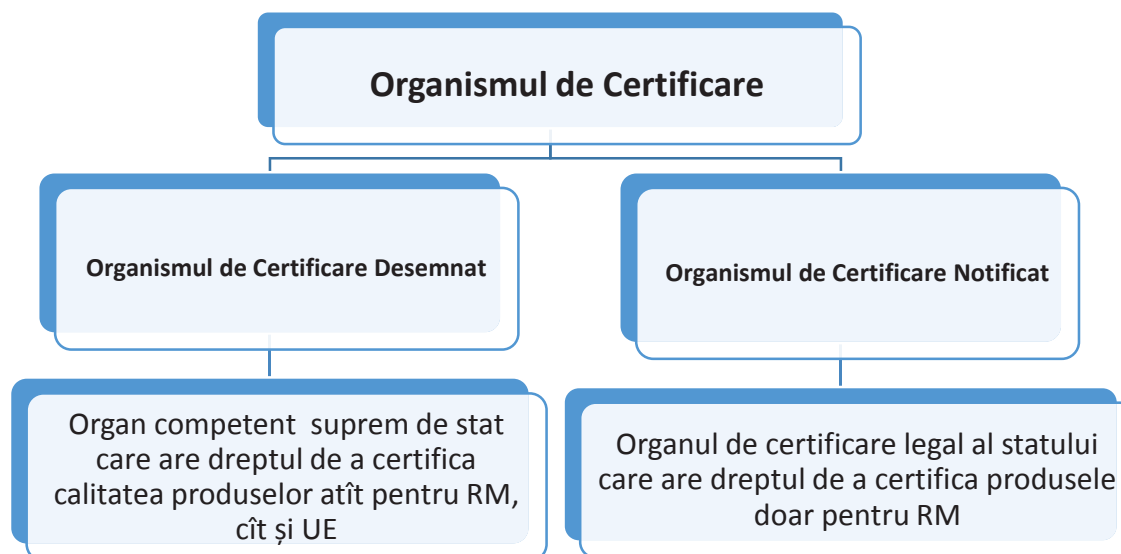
Organismul de Certificare

Organismul de Certificare Desemnat

Organismul de Certificare Notificat

Organ competent suprem de stat care are dreptul de a certifica calitatea produselor atît pentru RM, cît și UE

Organul de certificare legal al statului care are dreptul de a certifica produsele doar pentru RM